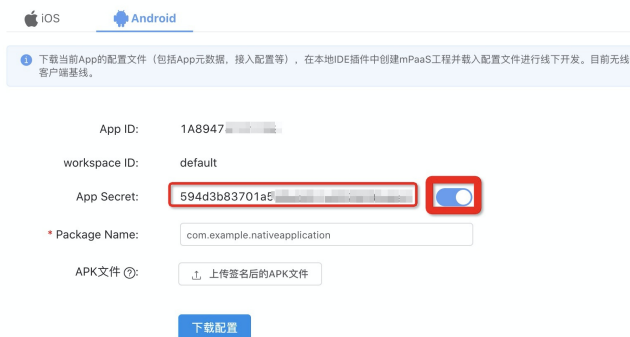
iOS Android

下载当前App的配置文件（包括App元数据，接入配置等），在本地IDE插件中创建mPaaS工程并载入配置文件进行线下开发。目前无线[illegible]客户端基线。

App ID: 1A8947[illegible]

workspace ID: default

App Secret: 594d3b83701a5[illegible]

* Package Name: com.example.nativeapplication

APK文件 ?: 上传签名后的APK文件

下载配置